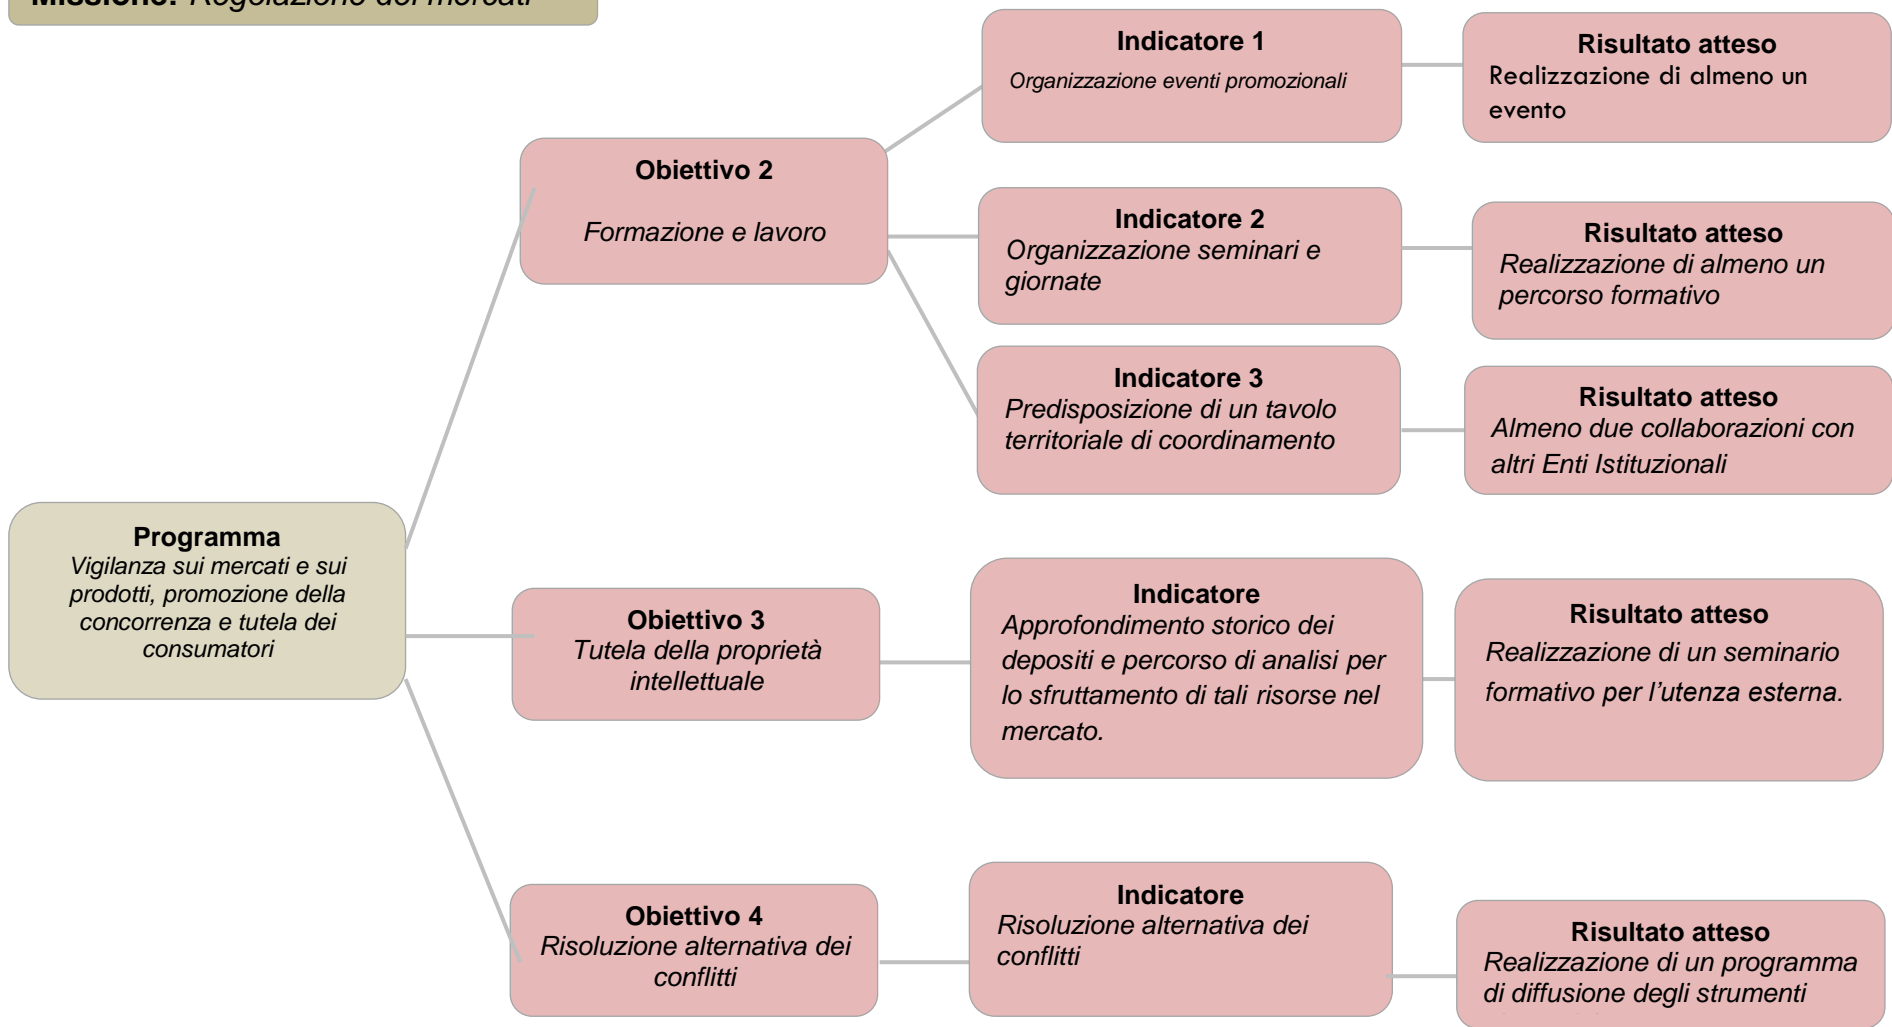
Missione: Regolazione dei mercati

Indicatore 1
Organizzazione eventi promozionali

Risultato atteso
Realizzazione di almeno un evento

Obiettivo 2
Formazione e lavoro

Indicatore 2
Organizzazione seminari e giornate

Risultato atteso
Realizzazione di almeno un percorso formativo

Indicatore 3
Predisposizione di un tavolo territoriale di coordinamento

Risultato atteso
Almeno due collaborazioni con altri Enti Istituzionali

Programma
Vigilanza sui mercati e sui prodotti, promozione della concorrenza e tutela dei consumatori

Obiettivo 3
Tutela della proprietà intellettuale

Indicatore
Approfondimento storico dei depositi e percorso di analisi per lo sfruttamento di tali risorse nel mercato.

Risultato atteso
Realizzazione di un seminario formativo per l'utenza esterna.

Obiettivo 4
Risoluzione alternativa dei conflitti

Indicatore
Risoluzione alternativa dei conflitti

Risultato atteso
Realizzazione di un programma di diffusione degli strumenti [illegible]